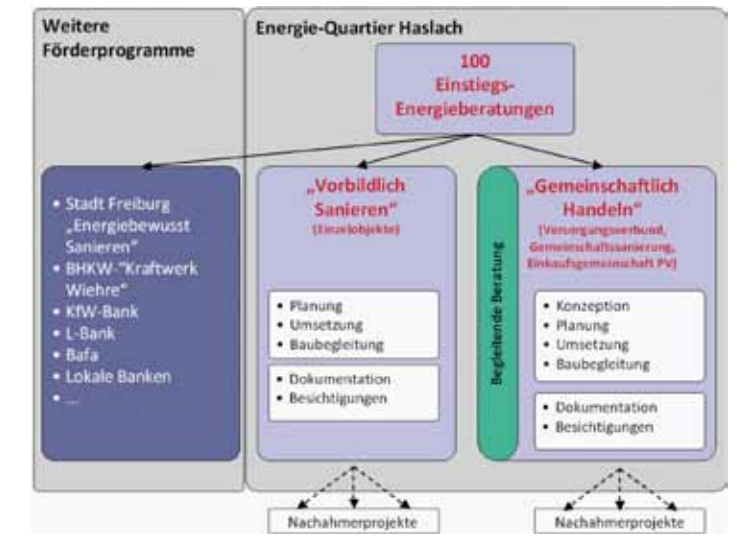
Weitere Förderprogramme

Energie-Quartier Haslach

100 Einstiegs-Energieberatungen

- Stadt Freiburg „Energiebewusst Sanieren“
- BHKW-"Kraftwerk Wiehre"
- KfW-Bank
- L-Bank
- Bafa
- Lokale Banken
- ...

„Vorbildlich Sanieren“
(Einzelobjekte)

- Planung
- Umsetzung
- Baubegleitung

- Dokumentation
- Besichtigungen

Begleitende Beratung

„Gemeinschaftlich Handeln“
(Versorgungsverbund, Gemeinschaftssanierung, Einkaufsgemeinschaft PV)

- Konzeption
- Planung
- Umsetzung
- Baubegleitung

- Dokumentation
- Besichtigungen

Nachahmerprojekte

Nachahmerprojekte